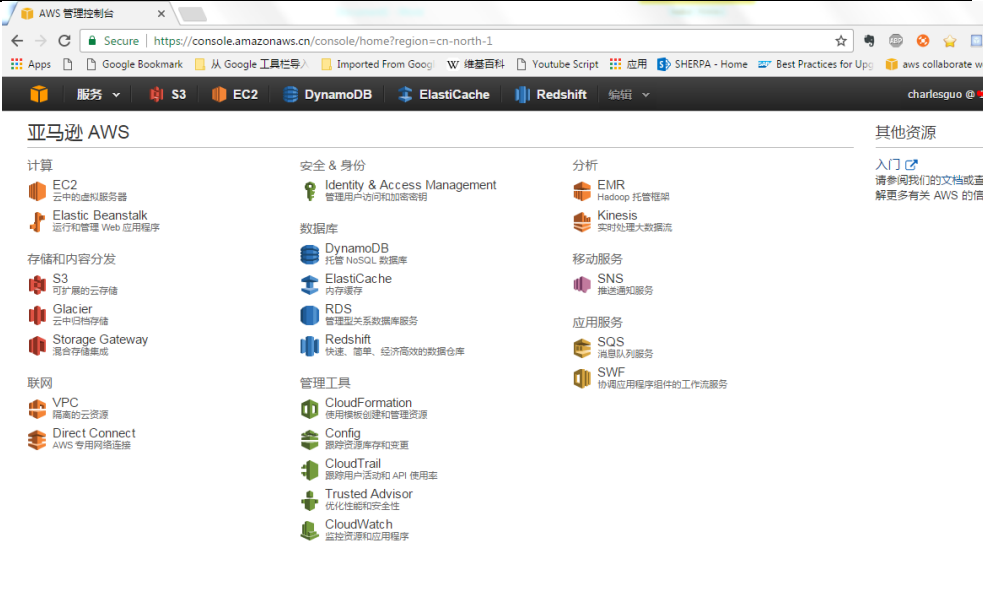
AWS 管理控制台

Secure https://console.amazonaws.cn/console/home?region=cn-north-1

Apps Google Bookmark 从 Google 工具栏导入 Imported From Goog 维基百科 Youtube Script 应用 SHERPA - Home Best Practices for Upg aws collaborate w

服务 S3 EC2 DynamoDB ElastiCache Redshift 编辑 charlesguo @

亚马逊 AWS

计算
EC2
云中的虚拟服务器
Elastic Beanstalk
运行和管理 Web 应用程序

存储和内容分发
S3
可扩展的云存储
Glacier
云中归档存储
Storage Gateway
混合存储集成

联网
VPC
隔离的云资源
Direct Connect
AWS 专用网络连接

安全 & 身份
Identity & Access Management
管理用户访问和加密密钥

数据库
DynamoDB
托管 NoSQL 数据库
ElastiCache
内存缓存
RDS
管理型关系数据库服务
Redshift
快速、简单、经济高效的数据仓库

管理工具
CloudFormation
使用模板创建和管理资源
Config
跟踪资源库存和变更
CloudTrail
跟踪用户活动和 API 使用率
Trusted Advisor
优化性能和安全性
CloudWatch
监控资源和应用程序

分析
EMR
Hadoop 托管框架
Kinesis
实时处理大数据流

移动服务
SNS
推送通知服务

应用服务
SQS
消息队列服务
SWF
协调应用程序组件的工作流服务

其他资源
入门
请参阅我们的文档或查
解更多有关 AWS 的信